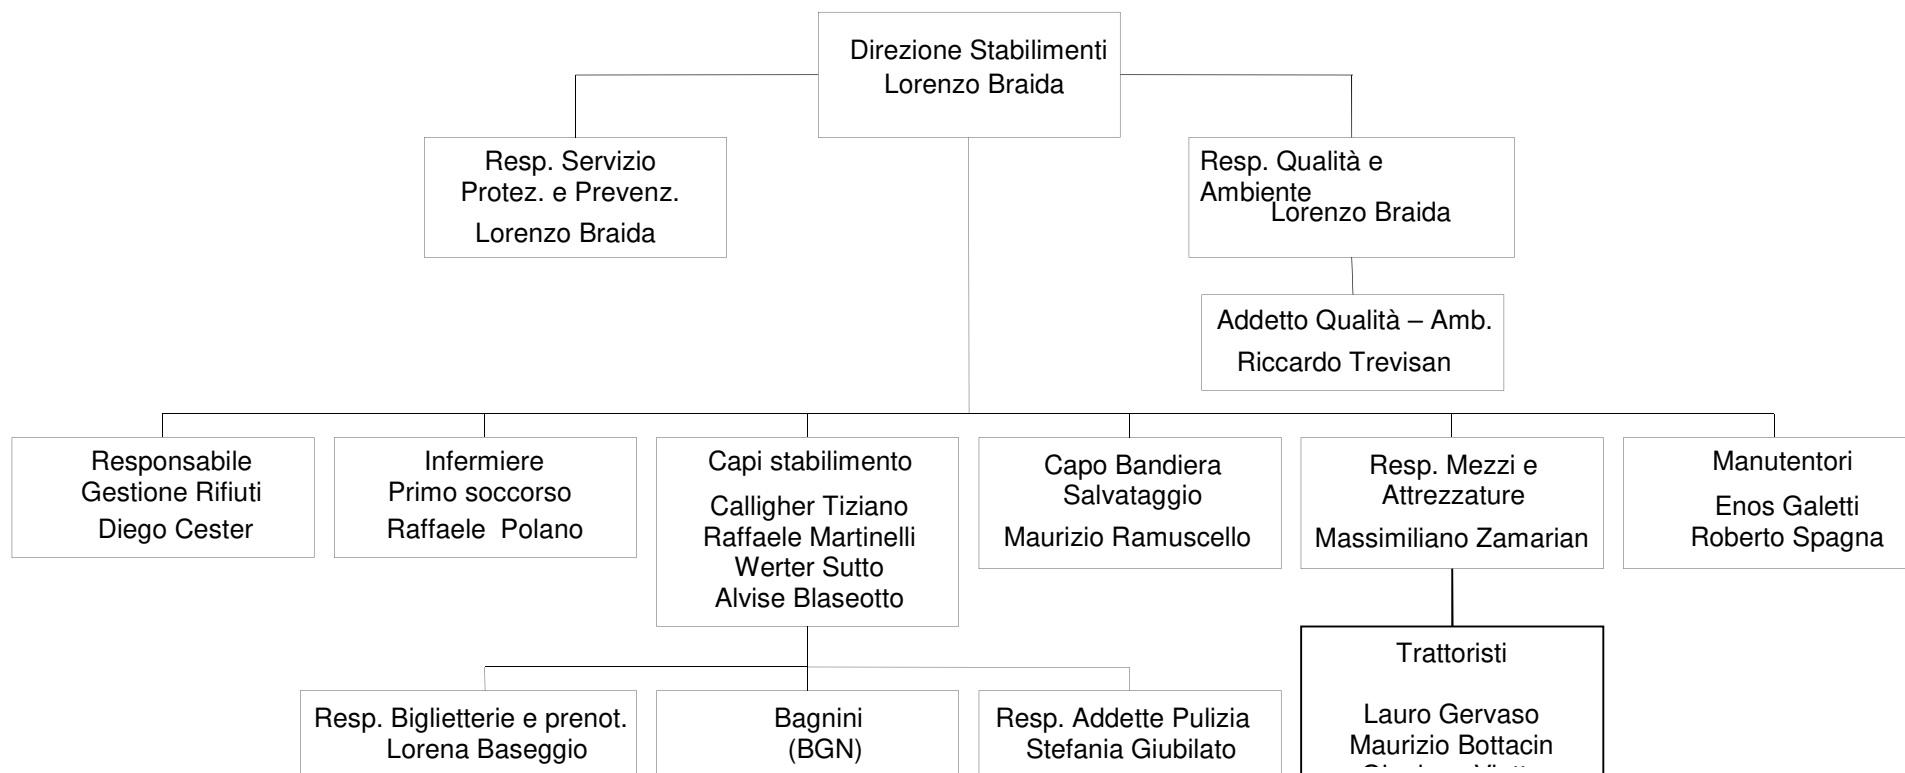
Direzione Stabilimenti
Lorenzo Braida

Resp. Servizio
Protez. e Prevenz.
Lorenzo Braida

Resp. Qualità e Ambiente
Lorenzo Braida

Addetto Qualità – Amb.
Riccardo Trevisan

Responsabile
Gestione Rifiuti
Diego Cester

Infermiere
Primo soccorso
Raffaele Polano

Capi stabilimento
Calligher Tiziano
Raffaele Martinelli
Werter Sutto
Alvise Blaseotto

Capo Bandiera
Salvataggio
Maurizio Ramuscello

Resp. Mezzi e
Attrezzature
Massimiliano Zamarian

Manutentori
Enos Galetti
Roberto Spagna

Trattoristi
Lauro Gervaso
Maurizio Bottacin
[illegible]

Resp. Biglietterie e prenot.
Lorena Baseggio

Bagnini
(BGN)

Resp. Addette Pulizia
Stefania Giubilato